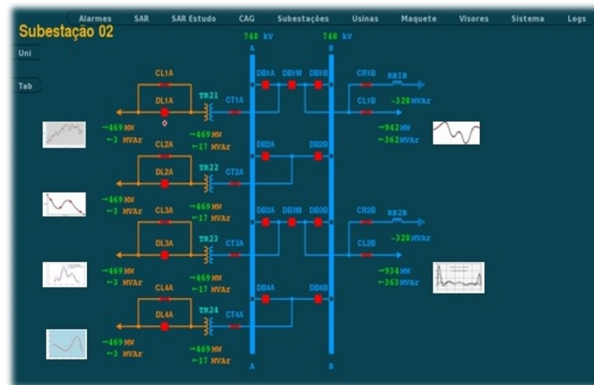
Alarmes SAR SAR Estudo CAG Subestações Usinas Maquete Visores Sistema Logs

Subestação 02

Uni

Tab

748 kV A

748 kV B

CL1A

DL1A

TR21

CT1A

DB1A DB1M DB1B

CR1B

RB1B

CL1B

-328 MVAr

-469 MW

-3 MVAr

-469 MW

-17 MVAr

-942 MW

-362 MVAr

CL2A

DL2A

TR22

CT2A

DB2A

DB2B

-469 MW

-3 MVAr

-469 MW

-17 MVAr

CL3A

DL3A

TR23

CT3A

DB3A DB3M DB3B

CR2B

RB2B

CL2B

-328 MVAr

-469 MW

-3 MVAr

-469 MW

-17 MVAr

-934 MW

-363 MVAr

CL4A

DL4A

TR24

CT4A

DB4A

DB4B

-469 MW

-3 MVAr

-469 MW

-17 MVAr

A

B